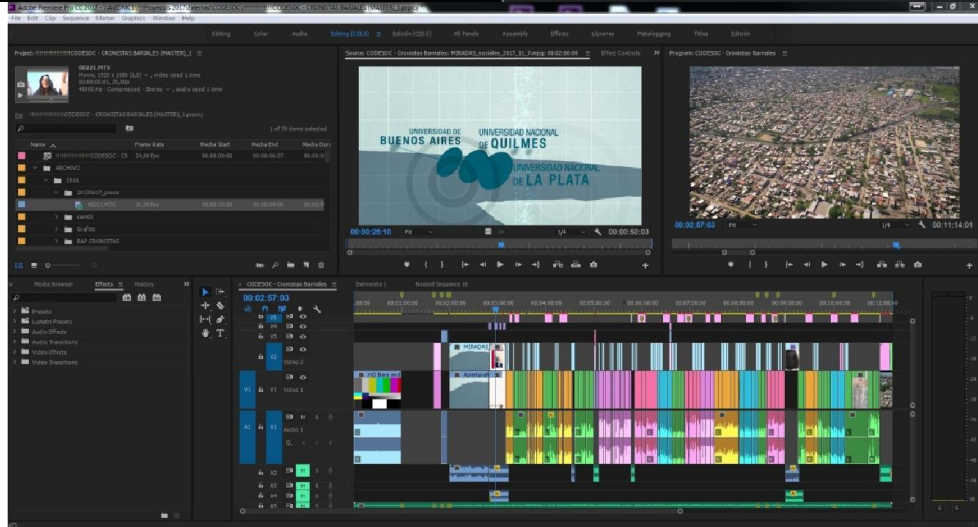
Adobe Premiere Pro CC 2017 - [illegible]CODESOC - CRONISTAS BARRIALES [MASTER] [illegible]

File Edit Clip Sequence Marker Graphics Window Help

Editing Color Audio Editing (CS6.0) Edición (CS6.0) All Panels Assembly Effects Libraries Metalogging Titles Edición

Project: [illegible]CODESOC - CRONISTAS BARRIALES [MASTER_]

Source: CODESOC - Cronistas Barriales: MIRADAS_sociales_2017_11_7.mpg: 00:02:00:06

Effect Controls

Program: CODESOC - Cronistas Barriales

UNIVERSIDAD DE BUENOS AIRES

UNIVERSIDAD NACIONAL DE QUILMES

UNIVERSIDAD NACIONAL DE LA PLATA

00:00:26:18 Fit 1/4 00:00:50:03

00:02:57:03 Fit 1/4 00:11:14:01

1 of 79 items selected

Name Frame Rate Media Start Media End

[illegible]CODESOC - Cr 29,00 fps

ARCHIVO

2016

Grafics

RAP CRONISTAS

Media Browser Effects History

Presets

Lumetri Presets

Audio Effects

Audio Transitions

Video Effects

Video Transitions

CODESOC - Cronistas Barriales

00:02:57:03

Cronista 1 Nested Sequence 18

V6 V5 V4 V3 V2 Video 2 V1 Video 1

A1 Audio 1 A2 A3 A4 A5

MIRADAS

HD Bars and

Apertura

S S